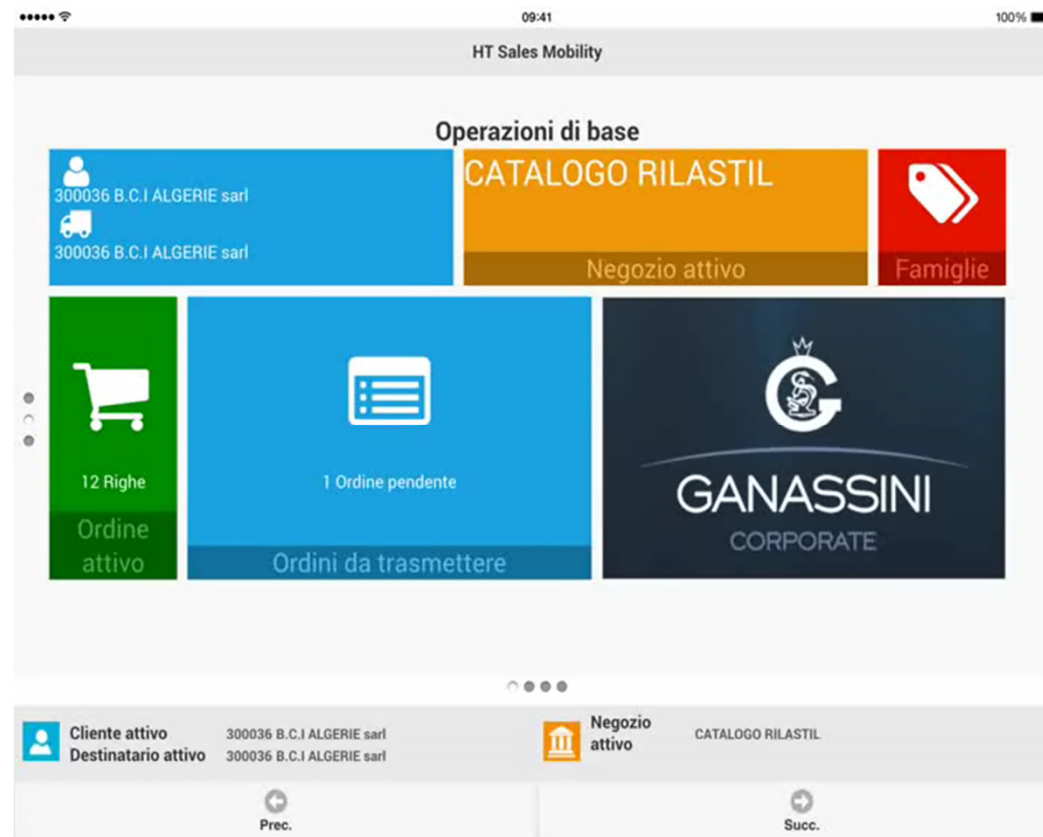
09:41

100%

HT Sales Mobility

Operazioni di base

300036 B.C.I ALGERIE sarl

300036 B.C.I ALGERIE sarl

CATALOGO RILASTIL

Negozio attivo

Famiglie

12 Righe

Ordine attivo

1 Ordine pendente

Ordini da trasmettere

GANASSINI
CORPORATE

Cliente attivo
Destinatario attivo

300036 B.C.I ALGERIE sarl
300036 B.C.I ALGERIE sarl

Negozio attivo

CATALOGO RILASTIL

Prec.

Succ.